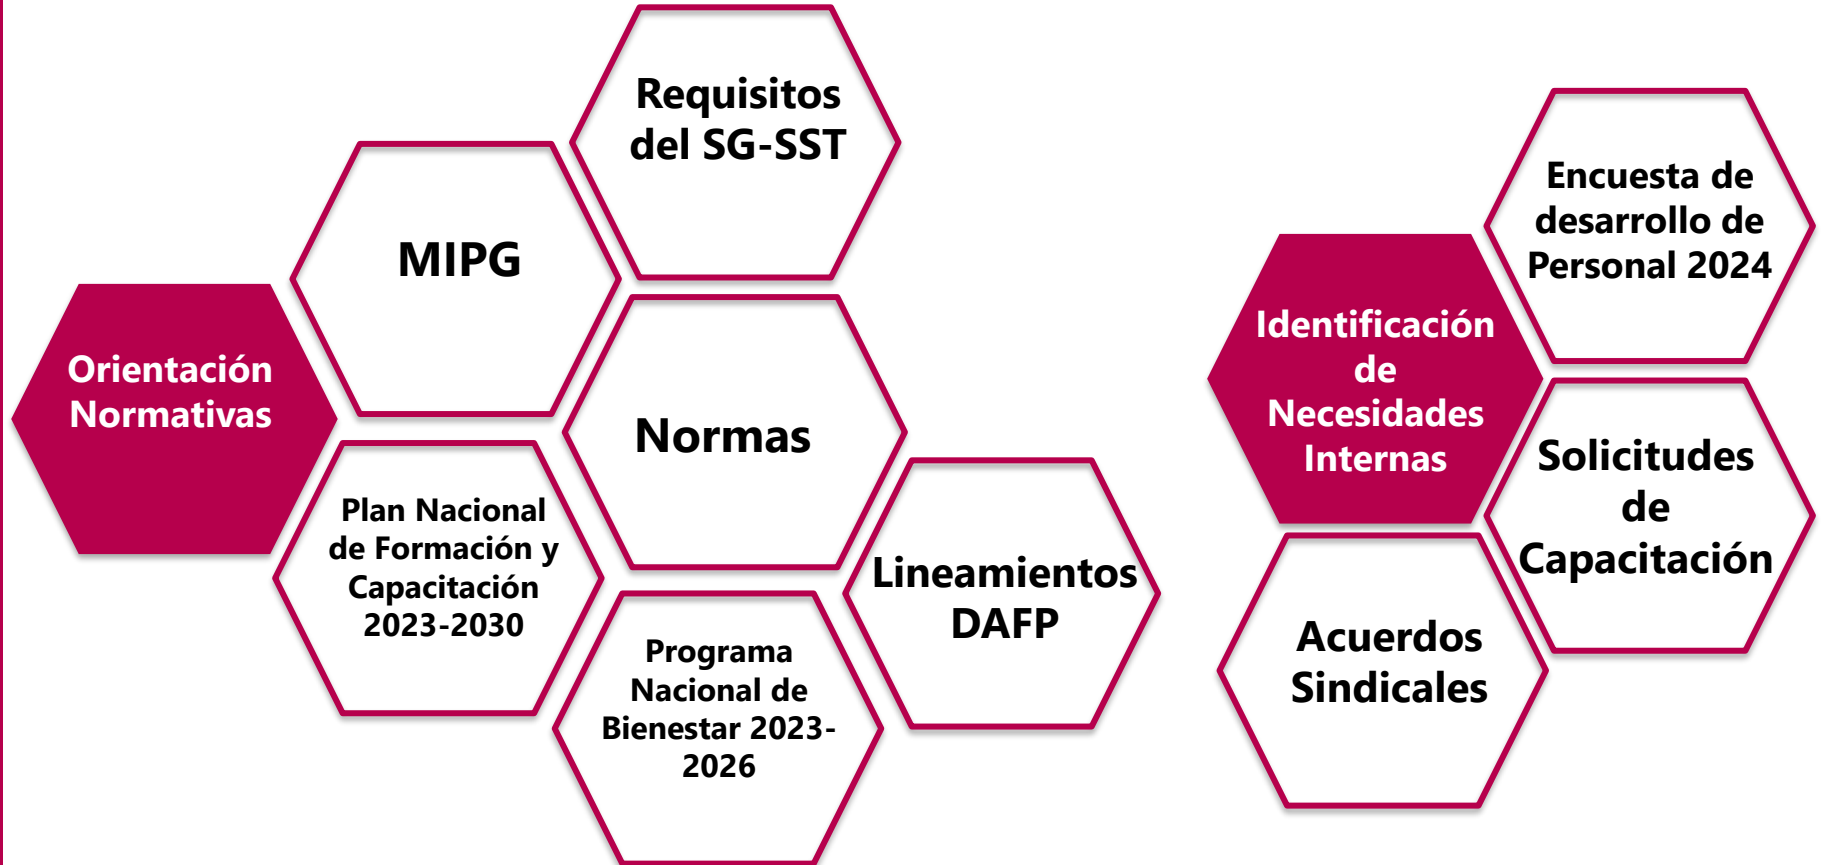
Orientación Normativas

MIPG

Requisitos del SG-SST

Normas

Plan Nacional de Formación y Capacitación 2023-2030

Programa Nacional de Bienestar 2023-2026

Lineamientos DAFP

Identificación de Necesidades Internas

Encuesta de desarrollo de Personal 2024

Solicitudes de Capacitación

Acuerdos Sindicales